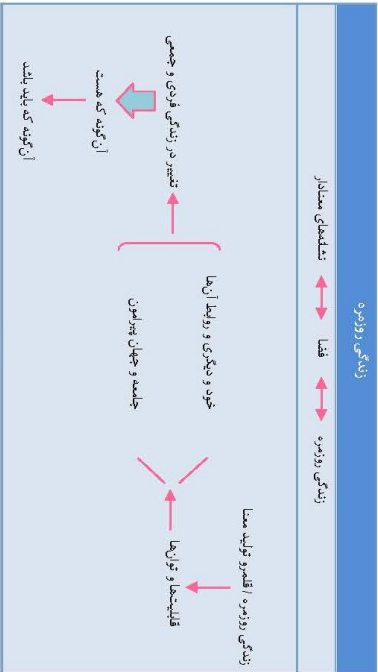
زندگی روزمره

نشانه‌های معنادار
فضا
زندگی روزمره

زندگی روزمره / قلمرو تولید معنا
قابلیت‌ها و توانها

خود و دیگری و روابط آنها
جامعه و جهان پیرامون

تغییر در زندگی فردی و جمعی
آن‌گونه که هست
آن‌گونه که باید باشد